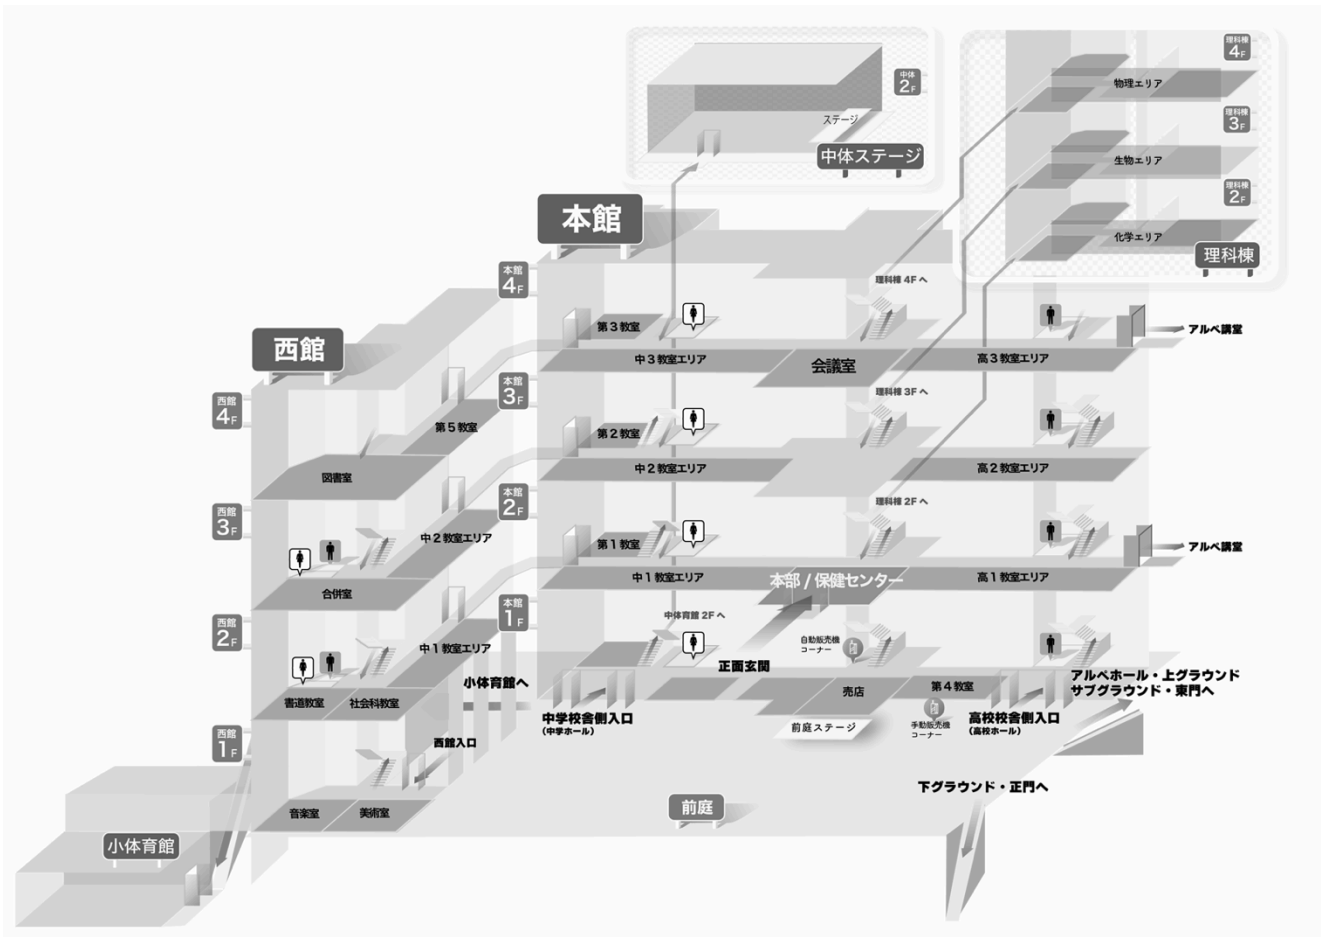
中体 2F
ステージ
中体ステージ

理科棟 4F
物理エリア
理科棟 3F
生物エリア
理科棟 2F
化学エリア
理科棟

本館

本館 4F
理科棟 4F へ
第３教室
アルベ講堂
中３教室エリア
会議室
高３教室エリア

西館

本館 3F
理科棟 3F へ
西館 4F
第５教室
第２教室
中２教室エリア
高２教室エリア
図書室

本館 2F
理科棟 2F へ
西館 3F
第１教室
アルベ講堂
中２教室エリア
中１教室エリア
本部 / 保健センター
高１教室エリア
合併室

本館 1F
中体育館 2F へ
西館 2F
自動販売機コーナー
中１教室エリア
正面玄関
アルベホール・上グラウンド
サブグラウンド・東門へ
小体育館へ
売店
第４教室
書道教室
社会科教室
中学校舎側入口
(中学ホール)
前庭ステージ
手動販売機コーナー
高校校舎側入口
(高校ホール)
西館 1F
西館入口

下グラウンド・正門へ
音楽室
美術室
前庭
小体育館